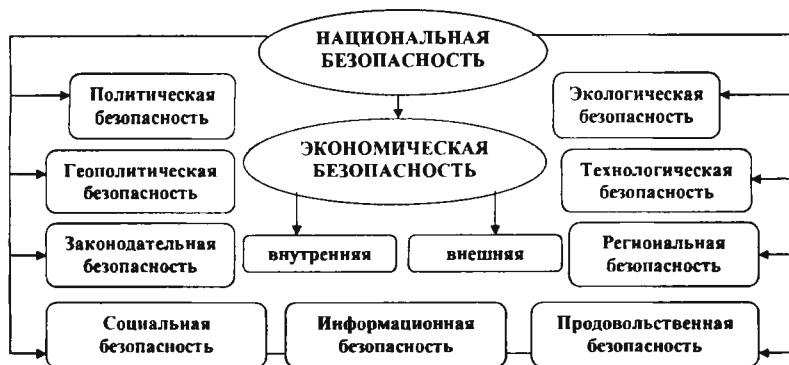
НАЦИОНАЛЬНАЯ БЕЗОПАСНОСТЬ

Политическая безопасность

Экологическая безопасность

ЭКОНОМИЧЕСКАЯ БЕЗОПАСНОСТЬ

Геополитическая безопасность

Технологическая безопасность

Законодательная безопасность

внутренняя

внешняя

Региональная безопасность

Социальная безопасность

Информационная безопасность

Продовольственная безопасность